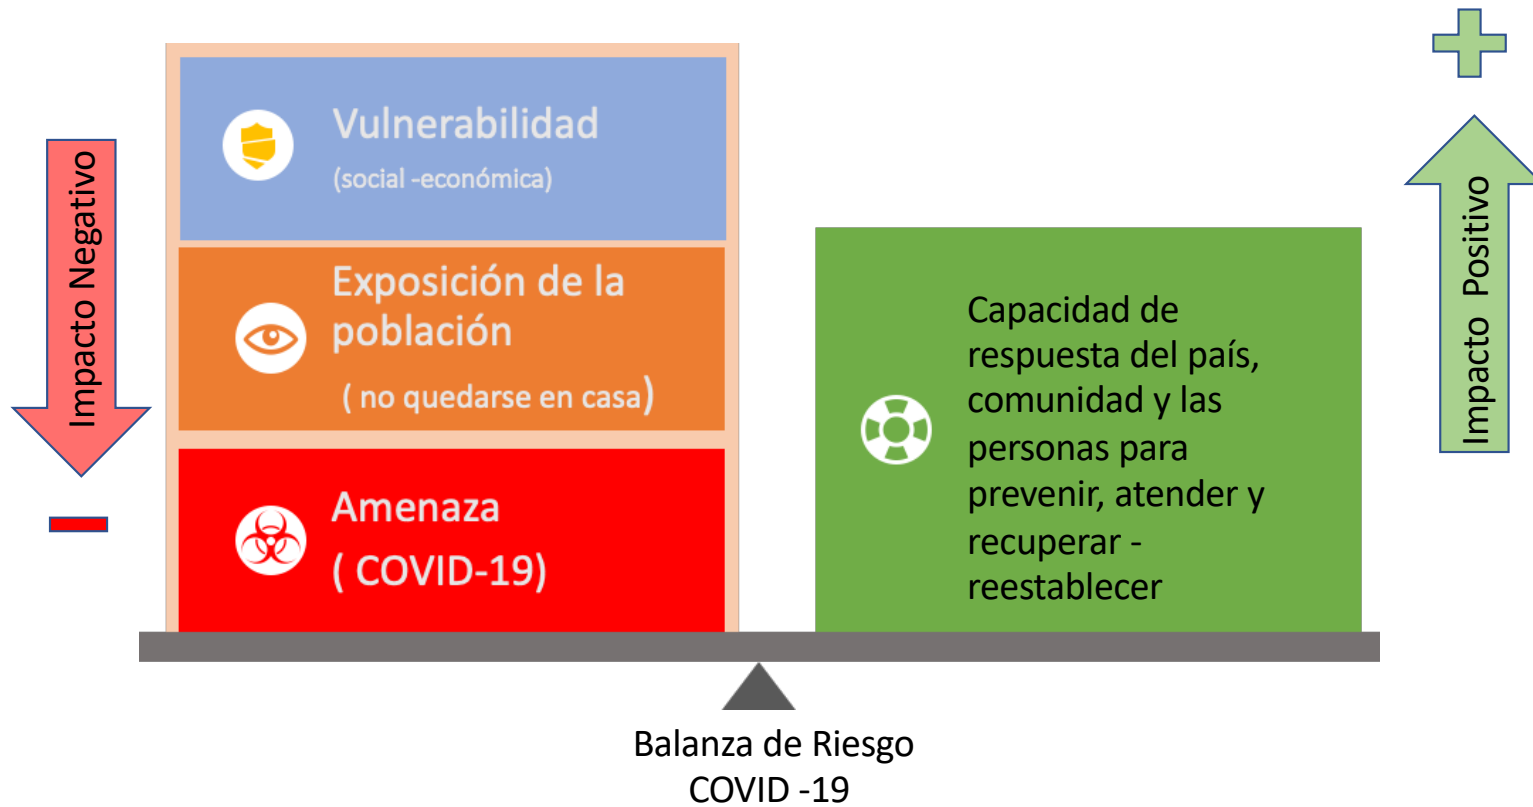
Impacto Negativo

Vulnerabilidad
(social -económica)

Exposición de la población
( no quedarse en casa)

Amenaza
( COVID-19)

Capacidad de respuesta del país, comunidad y las personas para prevenir, atender y recuperar - reestablecer

Impacto Positivo

Balanza de Riesgo
COVID -19